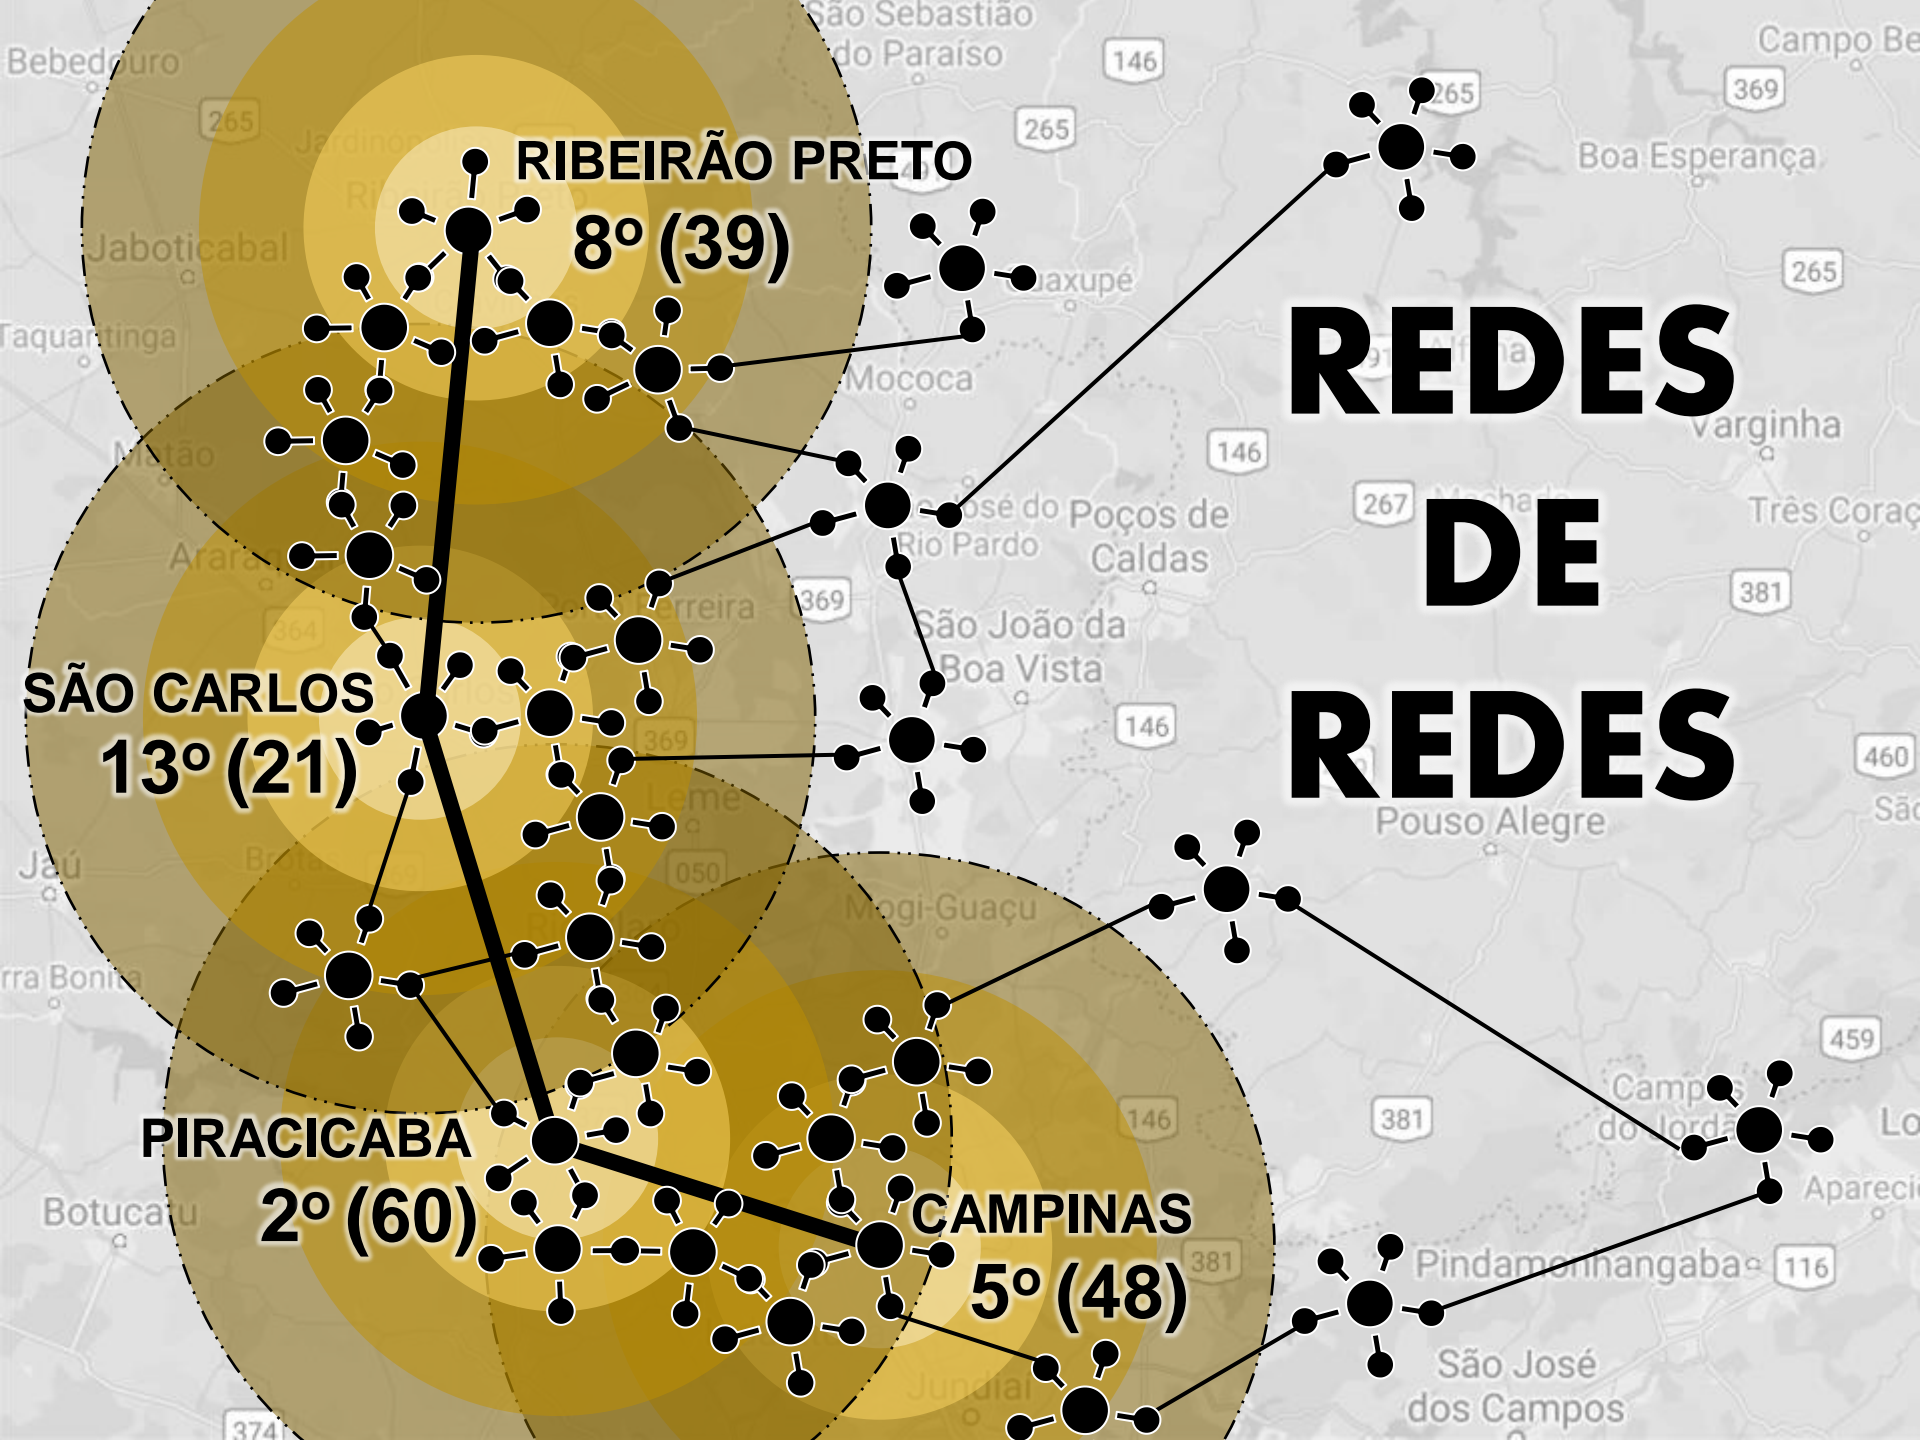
RIBEIRÃO PRETO
8º (39)

SÃO CARLOS
13º (21)

PIRACICABA
2º (60)

CAMPINAS
5º (48)

REDES
DE
REDES

Bebedouro
São Sebastião do Paraíso
Campo Be
Jaboticabal
Taquaritinga
Boa Esperança
Mococa
Varginha
Matão
Poços de Caldas
Três Coraç
Araras
São João da Boa Vista
Leme
Pouso Alegre
Jaú
Brotas
Mogi-Guaçu
rra Bonita
Botucatu
Campos do Jordão
Aparecí
Pindamonhangaba
São José dos Campos
Jundiaí
146
265
369
267
381
460
459
116
050
364
374